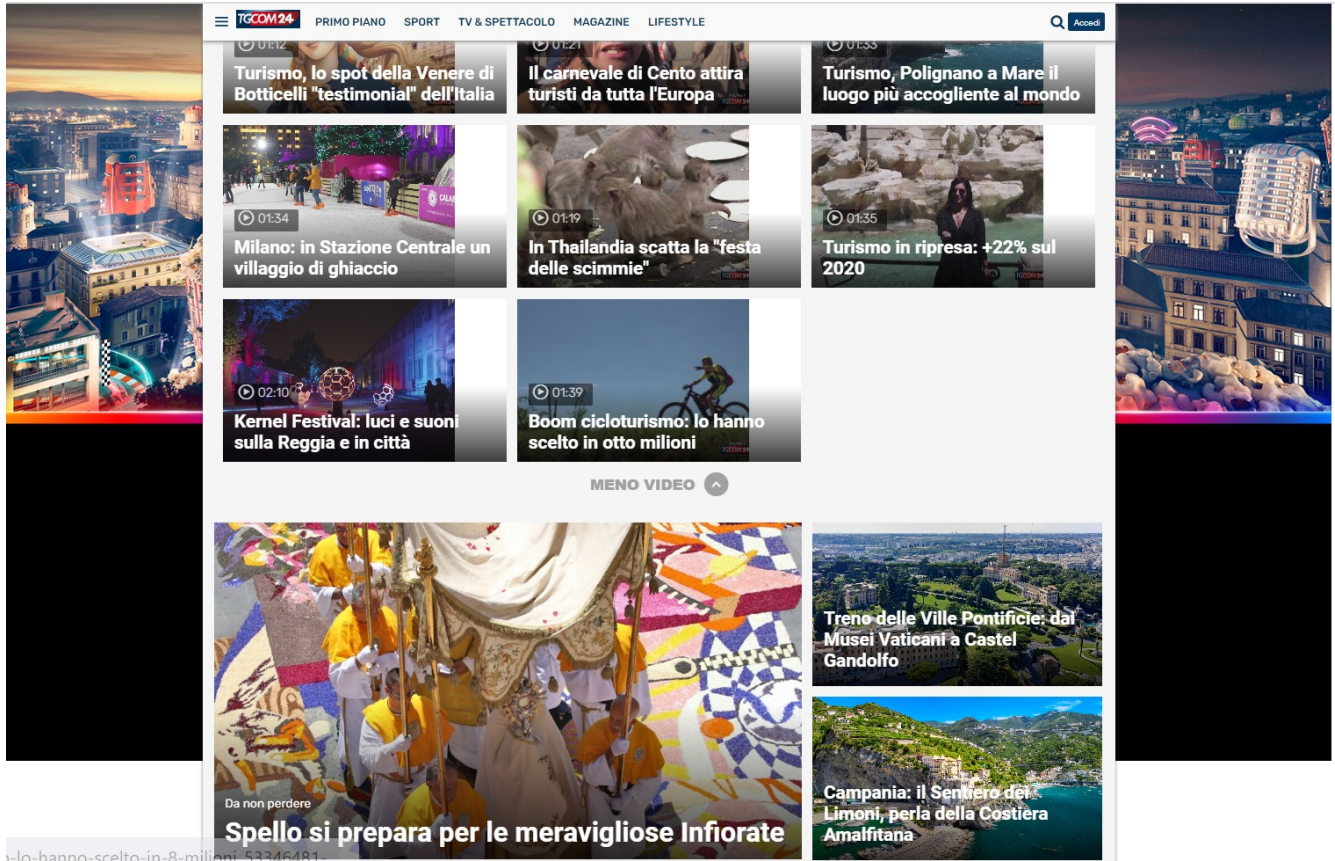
TGCOM24 PRIMO PIANO SPORT TV & SPETTACOLO MAGAZINE LIFESTYLE Accedi

01:12
Turismo, lo spot della Venere di Botticelli "testimonial" dell'Italia

01:21
Il carnevale di Cento attira turisti da tutta l'Europa

01:33
Turismo, Polignano a Mare il luogo più accogliente al mondo

01:34
Milano: in Stazione Centrale un villaggio di ghiaccio

01:19
In Thailandia scatta la "festa delle scimmie"

01:35
Turismo in ripresa: +22% sul 2020

02:10
Kernel Festival: luci e suoni sulla Reggia e in città

01:39
Boom cicloturismo: lo hanno scelto in otto milioni

MENO VIDEO

Da non perdere
Spello si prepara per le meravigliose Infiorate

Treno delle Ville Pontificie: dai Musei Vaticani a Castel Gandolfo

Campania: il Sentiero dei Limoni, perla della Costiera Amalfitana

-lo-hanno-scelto-in-8-milioni_53346481-